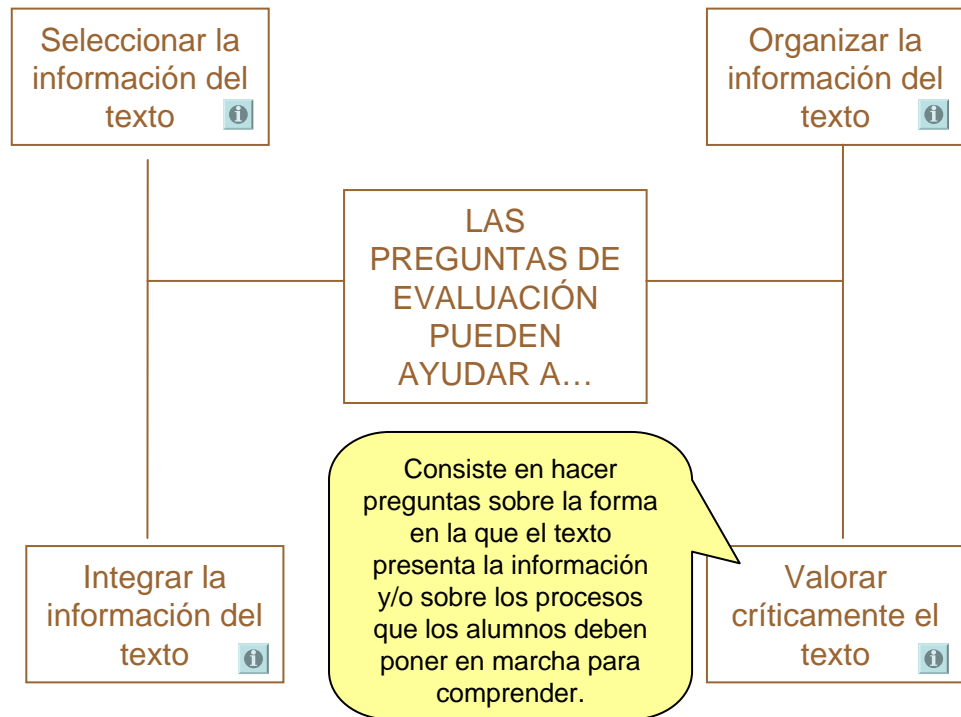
Seleccionar la información del texto

Organizar la información del texto

LAS PREGUNTAS DE EVALUACIÓN PUEDEN AYUDAR A…

Consiste en hacer preguntas sobre la forma en la que el texto presenta la información y/o sobre los procesos que los alumnos deben poner en marcha para comprender.

Integrar la información del texto

Valorar críticamente el texto